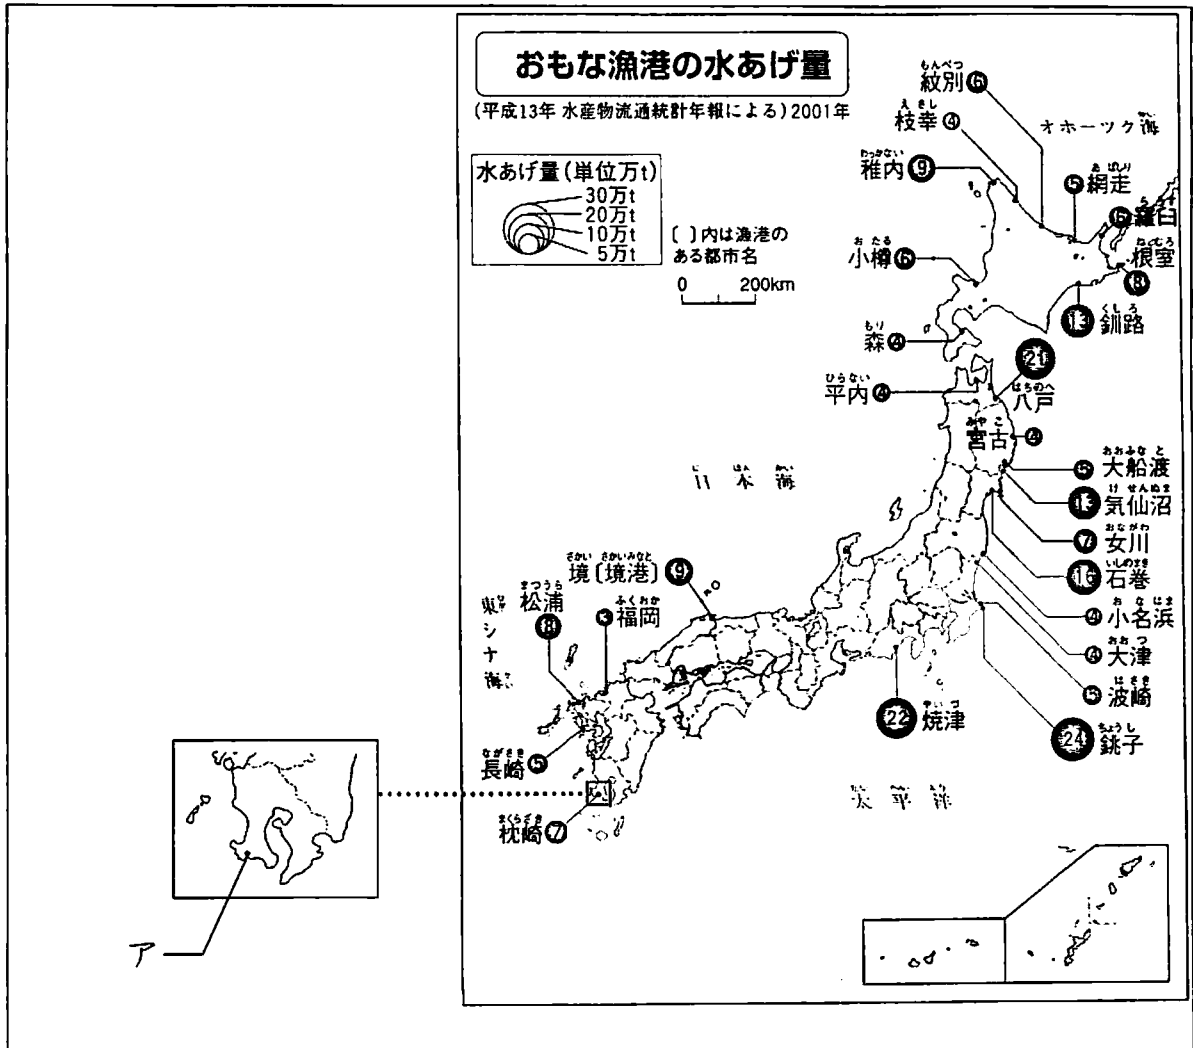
おもな漁港の水あげ量

(平成13年 水産物流通統計年報による) 2001年

水あげ量(単位万t)
30万t
20万t
10万t
5万t

〔 〕内は漁港のある都市名

0 200km

もんべつ 紋別 6
えさし 枝幸 4
オホーツク海
わっかない 稚内 9
あばしり 5 網走
らうす 6 羅臼
ねむろ 根室 8
おたる 小樽 6
くしろ 13 釧路
もり 森 4
21 はちのへ 八戸
ひらない 平内 4
みやこ 宮古 4
日本海
おおふなと 5 大船渡
けせんぬま 13 気仙沼
おながわ 7 女川
いしのまき 16 石巻
さかい さかいみなと 境〔境港〕 9
まつうら 松浦 8
ふくおか 3 福岡
東シナ海
お な はま 4 小名浜
おおつ 4 大津
はさき 5 波崎
ながさき 長崎 5
22 やいづ 焼津
ちょうし 24 銚子
まくらざき 枕崎 7
太平洋

ア